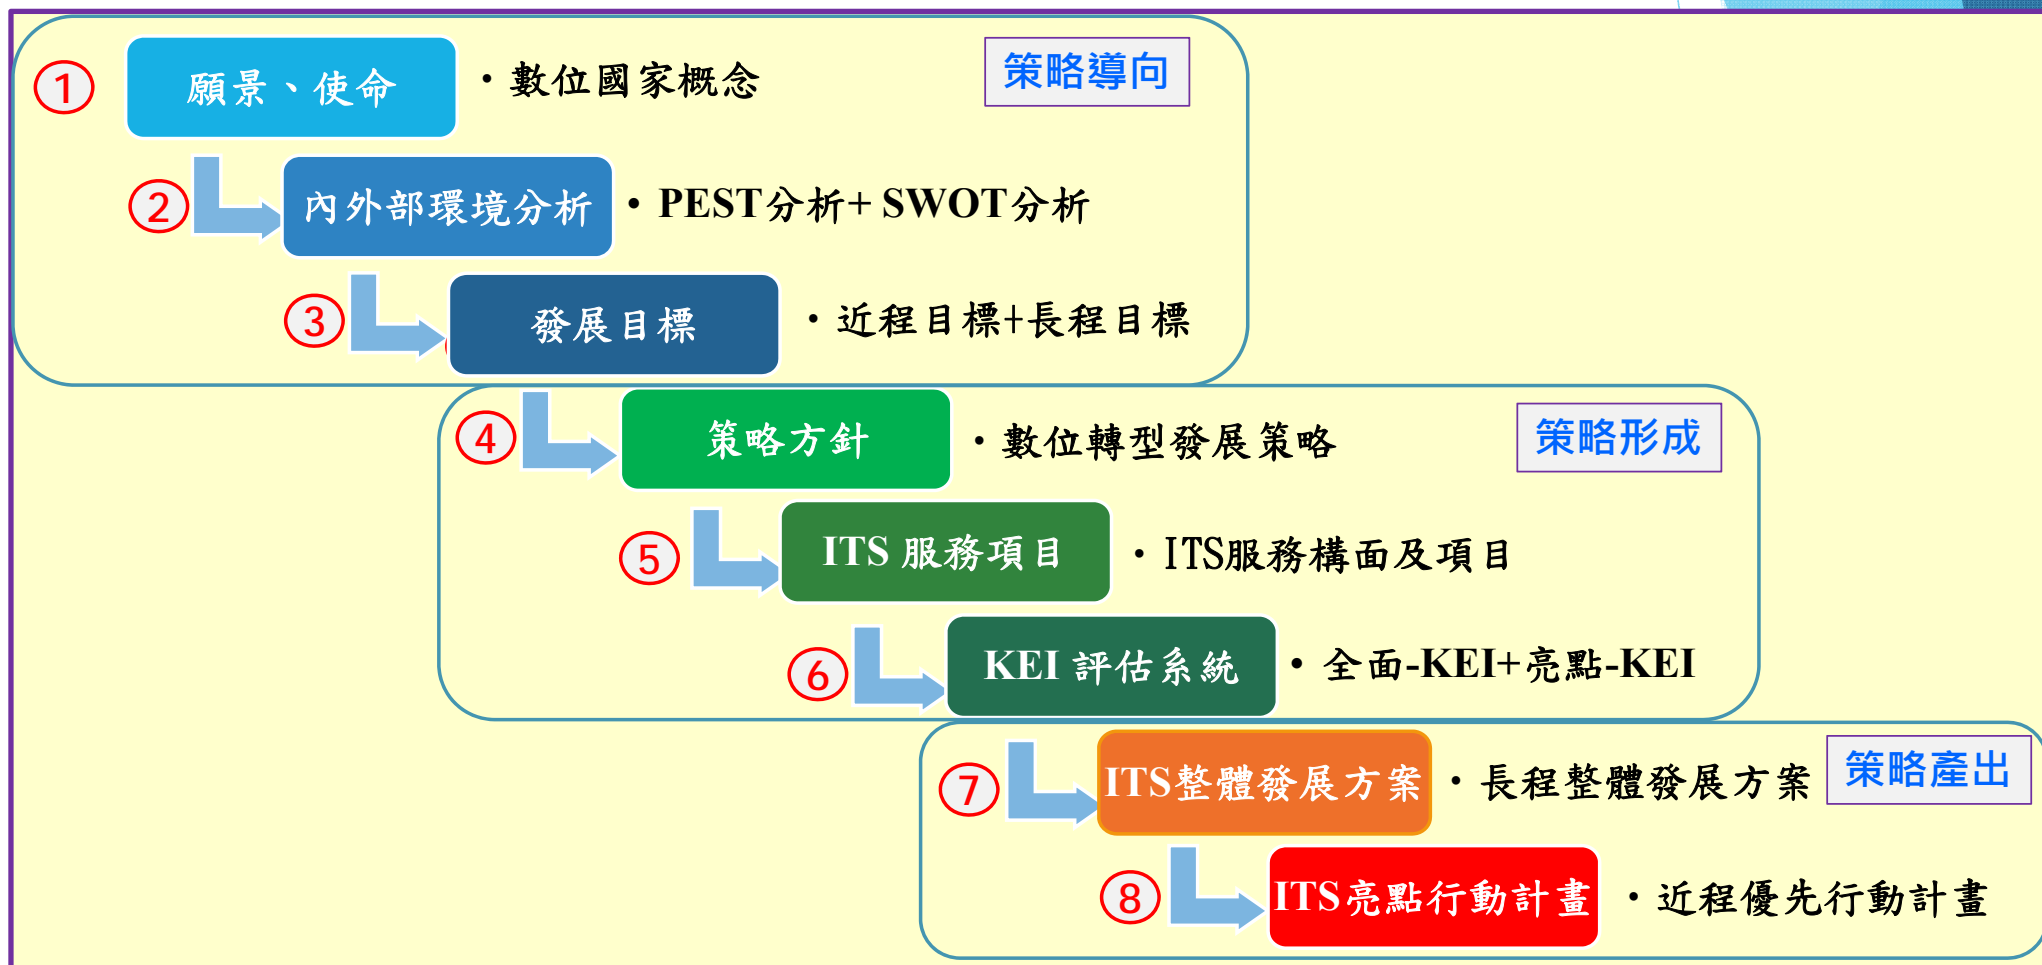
① 願景、使命 • 數位國家概念

策略導向

② 內外部環境分析 • PEST分析+ SWOT分析

③ 發展目標 • 近程目標+長程目標

④ 策略方針 • 數位轉型發展策略

策略形成

⑤ ITS 服務項目 • ITS服務構面及項目

⑥ KEI 評估系統 • 全面-KEI+亮點-KEI

⑦ ITS整體發展方案 • 長程整體發展方案

策略產出

⑧ ITS亮點行動計畫 • 近程優先行動計畫